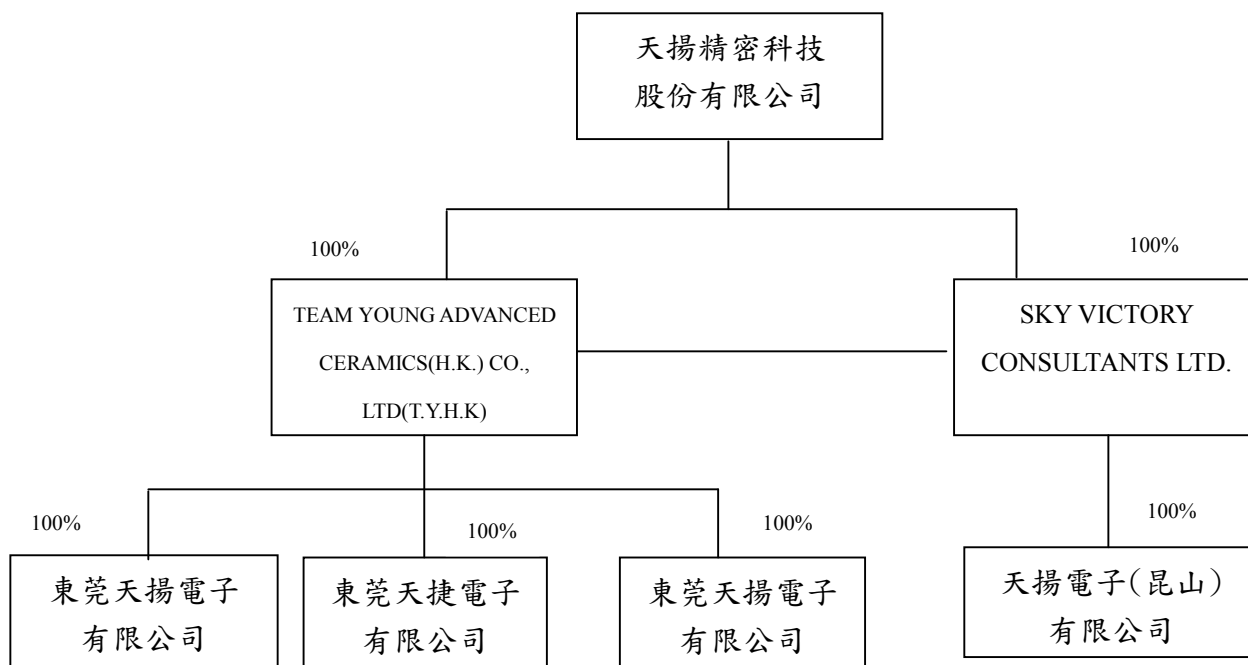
天揚精密科技股份有限公司

100%

100%

TEAM YOUNG ADVANCED CERAMICS(H.K.) CO., LTD(T.Y.H.K)

SKY VICTORY CONSULTANTS LTD.

100%

100%

100%

100%

東莞天揚電子有限公司

東莞天捷電子有限公司

東莞天揚電子有限公司

天揚電子(昆山)有限公司